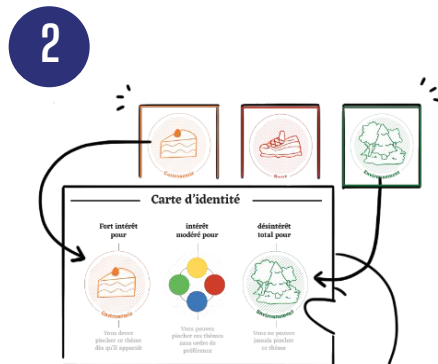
2

Gastronomie

Sport

Environnement

Carte d'identité

Fort intérêt pour

intérêt modéré pour

désintérêt total pour

Gastronomie

Environnement

Vous devez piocher ce thème dès qu'il apparaît

Vous pouvez piocher ces thèmes sans ordre de préférence

Vous ne pouvez jamais piocher ce thème